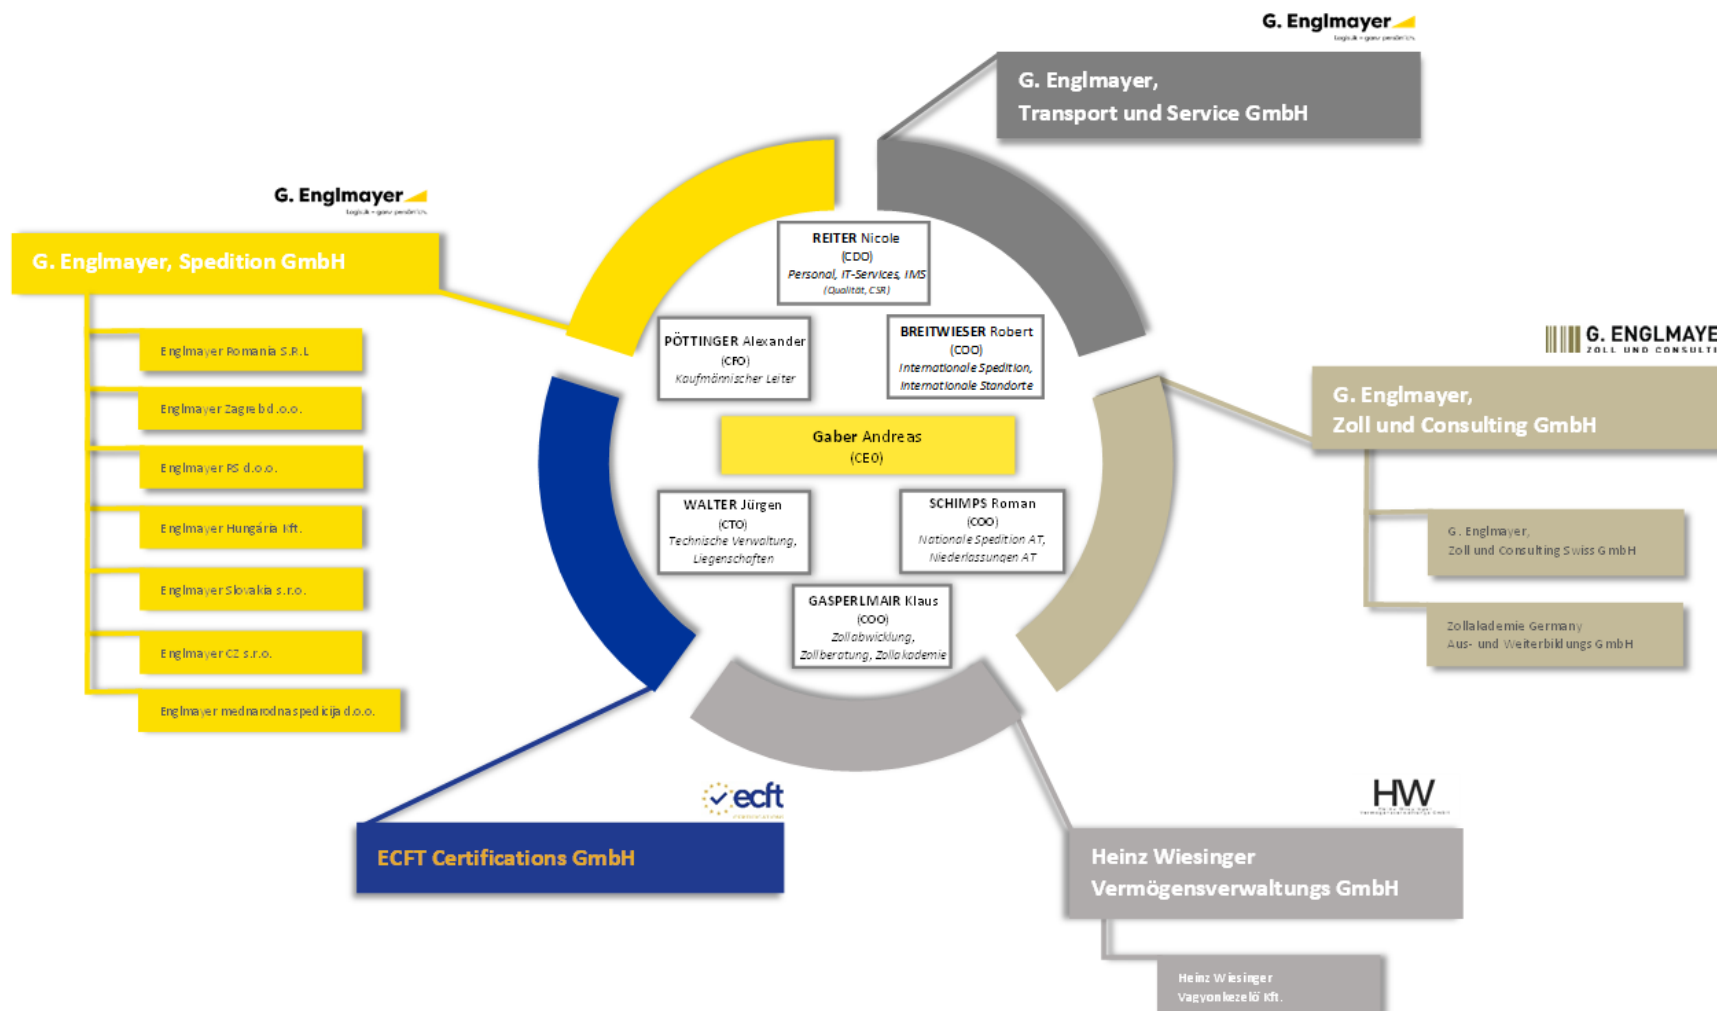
G. Englmayer
Logistik • ganz persönlich

G. Englmayer, Transport und Service GmbH

G. Englmayer
Logistik • ganz persönlich

G. Englmayer, Spedition GmbH

Englmayer Romania S.R.L

Englmayer Zagreb d.o.o.

Englmayer RS d.o.o.

Englmayer Hungária Kft.

Englmayer Slovakia s.r.o.

Englmayer CZ s.r.o.

Englmayer mednarodna spedicija d.o.o.

REITER Nicole
(CDO)
Personal, IT-Services, IMS
(Qualität, CSR)

PÖTTINGER Alexander
(CFO)
Kaufmännischer Leiter

BREITWIESER Robert
(COO)
Internationale Spedition, Internationale Standorte

Gaber Andreas
(CEO)

WALTER Jürgen
(CTO)
Technische Verwaltung, Liegenschaften

SCHIMPS Roman
(COO)
Nationale Spedition AT, Niederlassungen AT

GASPERLMAIR Klaus
(COO)
Zollabwicklung, Zollberatung, Zollakademie

G. ENGLMAYE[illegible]
ZOLL UND CONSULT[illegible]

G. Englmayer, Zoll und Consulting GmbH

G. Englmayer, Zoll und Consulting Swiss GmbH

Zollakademie Germany
Aus- und Weiterbildungs GmbH

ecft

ECFT Certifications GmbH

HW

Heinz Wiesinger Vermögensverwaltungs GmbH

Heinz Wiesinger
Vagyonkezelő Kft.